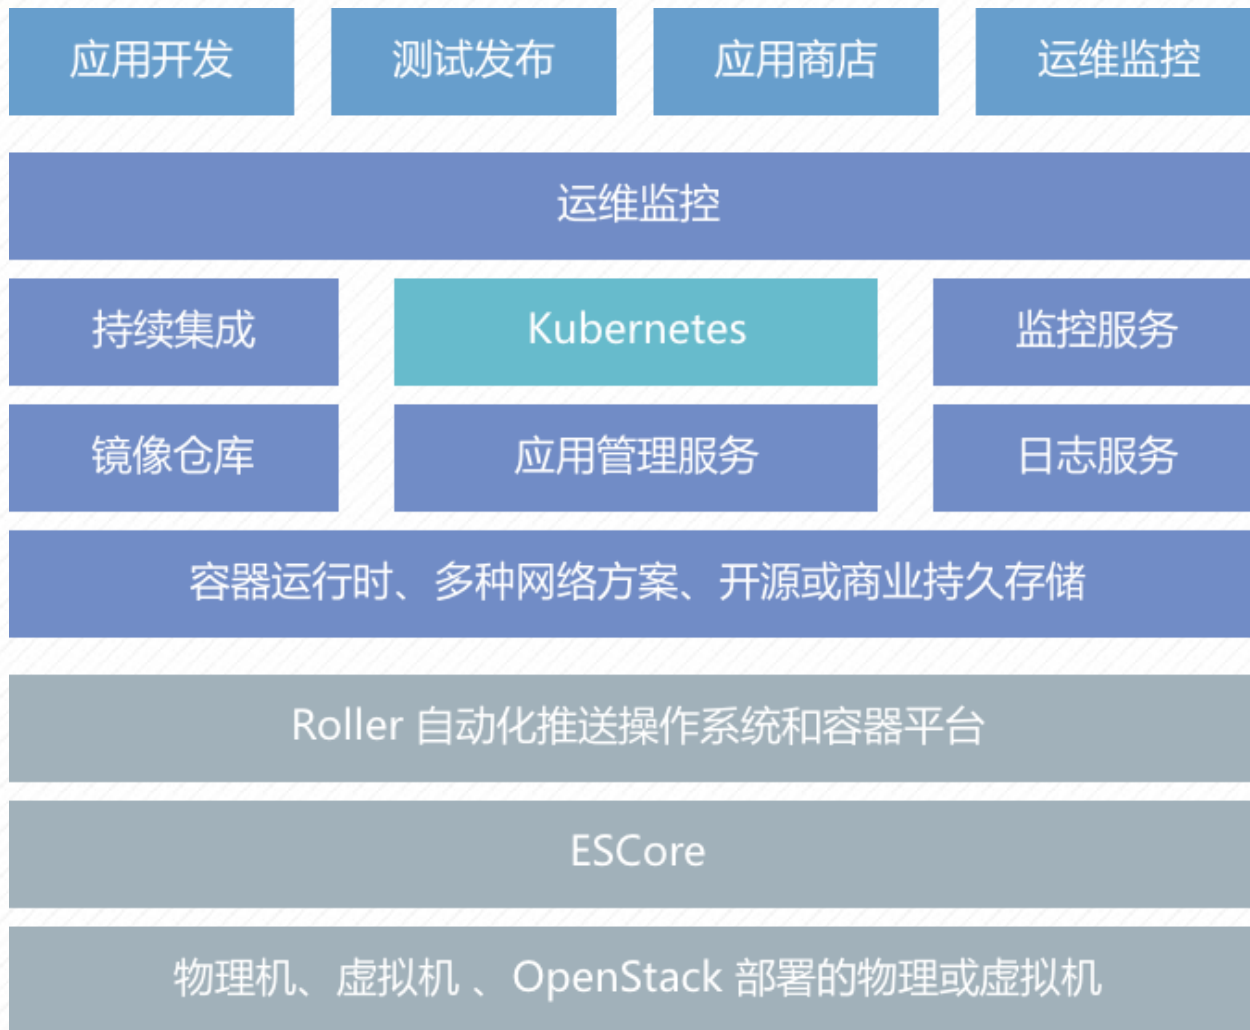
应用开发
测试发布
应用商店
运维监控

运维监控

持续集成
Kubernetes
监控服务

镜像仓库
应用管理服务
日志服务

容器运行时、多种网络方案、开源或商业持久存储

Roller 自动化推送操作系统和容器平台

ESCore

物理机、虚拟机 、OpenStack 部署的物理或虚拟机